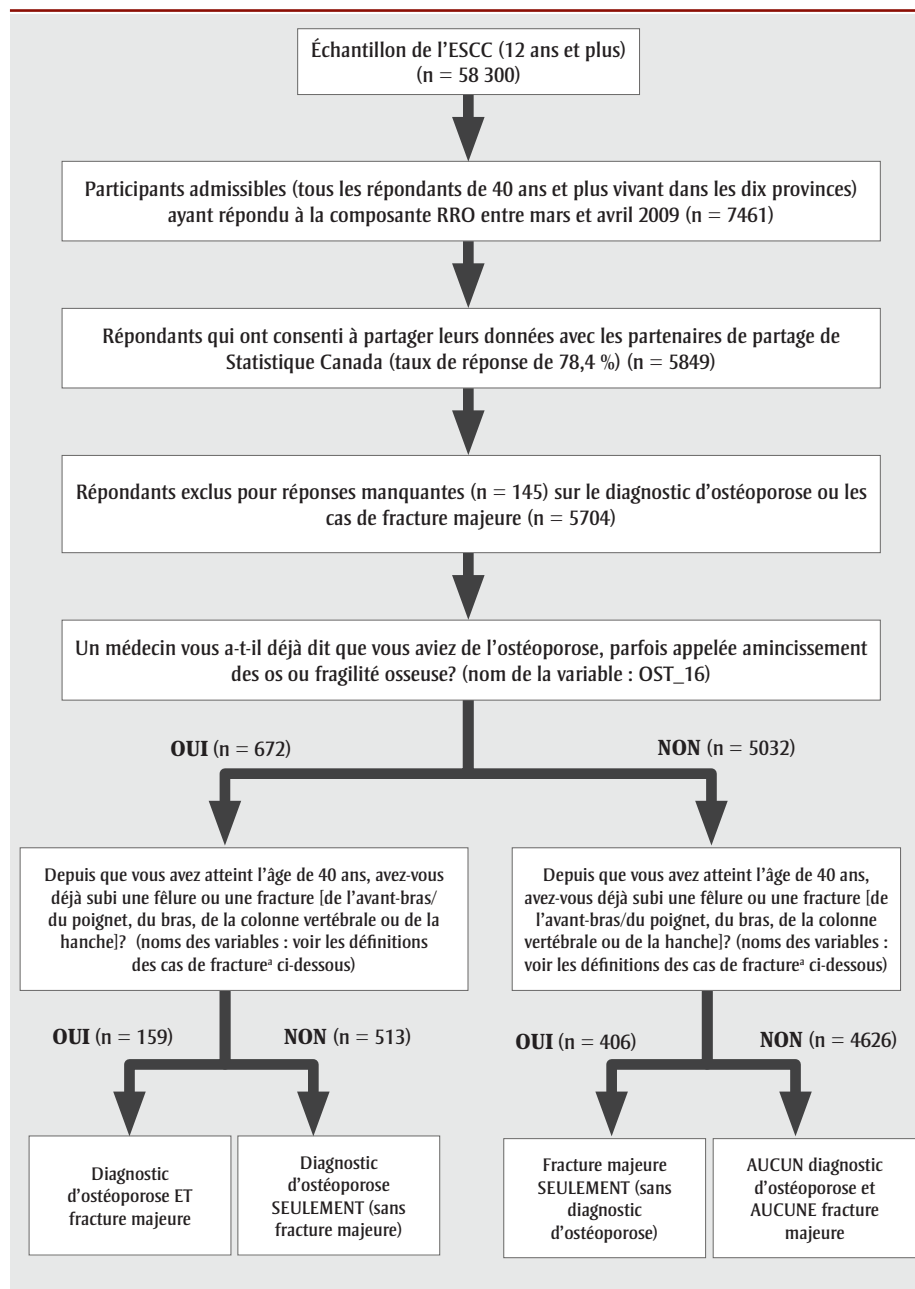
Échantillon de l'ESCC (12 ans et plus)
(n = 58 300)

Participants admissibles (tous les répondants de 40 ans et plus vivant dans les dix provinces) ayant répondu à la composante RRO entre mars et avril 2009 (n = 7461)

Répondants qui ont consenti à partager leurs données avec les partenaires de partage de Statistique Canada (taux de réponse de 78,4 %) (n = 5849)

Répondants exclus pour réponses manquantes (n = 145) sur le diagnostic d'ostéoporose ou les cas de fracture majeure (n = 5704)

Un médecin vous a-t-il déjà dit que vous aviez de l'ostéoporose, parfois appelée amincissement des os ou fragilité osseuse? (nom de la variable : OST_16)

OUI (n = 672)

NON (n = 5032)

Depuis que vous avez atteint l'âge de 40 ans, avez-vous déjà subi une félure ou une fracture [de l'avant-bras/du poignet, du bras, de la colonne vertébrale ou de la hanche]? (noms des variables : voir les définitions des cas de fracture$^{a}$ ci-dessous)

Depuis que vous avez atteint l'âge de 40 ans, avez-vous déjà subi une félure ou une fracture [de l'avant-bras/du poignet, du bras, de la colonne vertébrale ou de la hanche]? (noms des variables : voir les définitions des cas de fracture$^{a}$ ci-dessous)

OUI (n = 159)

NON (n = 513)

OUI (n = 406)

NON (n = 4626)

Diagnostic d'ostéoporose ET fracture majeure

Diagnostic d'ostéoporose SEULEMENT (sans fracture majeure)

Fracture majeure SEULEMENT (sans diagnostic d'ostéoporose)

AUCUN diagnostic d'ostéoporose et AUCUNE fracture majeure